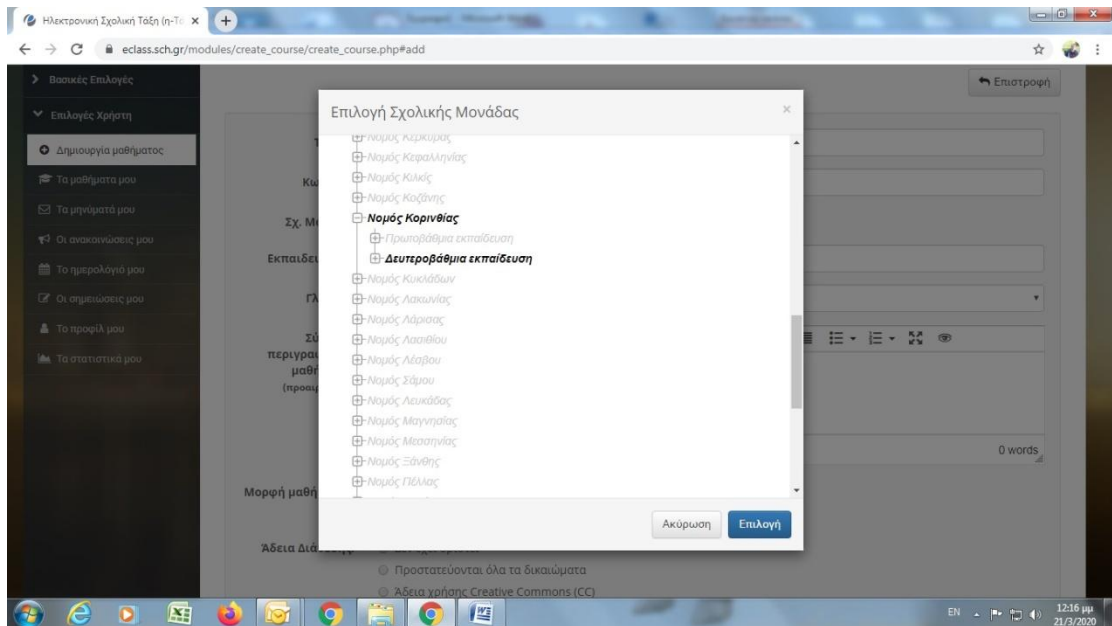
Ηλεκτρονική Σχολική Τάξη (η-Τά ×
eclass.sch.gr/modules/create_course/create_course.php#add

Βασικές Επιλογές
Επιλογές Χρήστη
Δημιουργία μαθήματος
Τα μαθήματά μου
Τα μηνύματά μου
Οι ανακοινώσεις μου
Το ημερολόγιό μου
Οι σημειώσεις μου
Το προφίλ μου
Τα στατιστικά μου

Επιστροφή

Κω
Σχ. Μ
Εκπαιδε
Γλ
Σύ
περιγρα
μαθ
(προαι
0 words
Μορφή μαθή
Άδεια Διά
Προστατεύονται όλα τα δικαιώματα
Άδεια χρήσης Creative Commons (CC)

Επιλογή Σχολικής Μονάδας
×
Νομός Κέρκυρας
Νομός Κεφαλληνίας
Νομός Κιλκίς
Νομός Κοζάνης
Νομός Κορινθίας
Πρωτοβάθμια εκπαίδευση
Δευτεροβάθμια εκπαίδευση
Νομός Κυκλάδων
Νομός Λακωνίας
Νομός Λάρισας
Νομός Λασιθίου
Νομός Λέσβου
Νομός Σάμου
Νομός Λευκάδας
Νομός Μαγνησίας
Νομός Μεσσηνίας
Νομός Ξάνθης
Νομός Πέλλας
Ακύρωση
Επιλογή

EN
12:16 μμ
21/3/2020